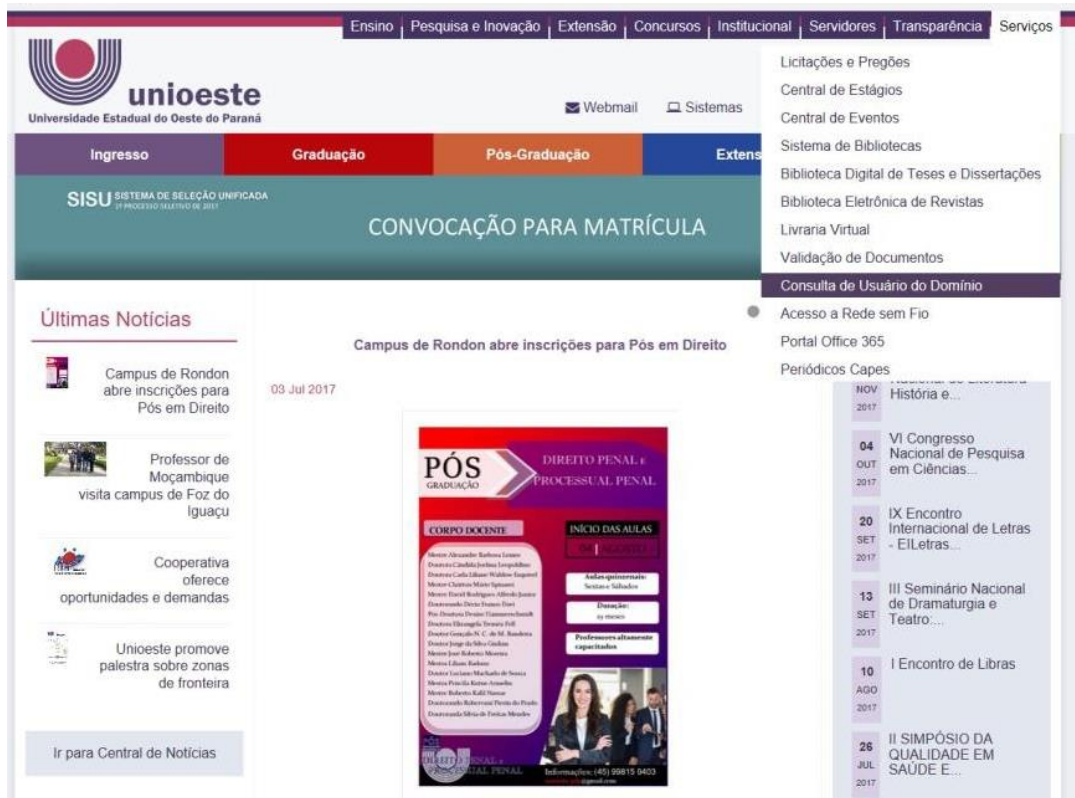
Ensino | Pesquisa e Inovação | Extensão | Concursos | Institucional | Servidores | Transparência | Serviços

unioeste
Universidade Estadual do Oeste do Paraná

Webmail   Sistemas

Licitações e Pregões
Central de Estágios
Central de Eventos
Sistema de Bibliotecas
Biblioteca Digital de Teses e Dissertações
Biblioteca Eletrônica de Revistas
Livraria Virtual
Validação de Documentos
Consulta de Usuário do Domínio
Acesso a Rede sem Fio
Portal Office 365
Periódicos Capes

Ingresso | Graduação | Pós-Graduação | Extens

SISU SISTEMA DE SELEÇÃO UNIFICADA

CONVOCAÇÃO PARA MATRÍCULA

Últimas Notícias

Campus de Rondon abre inscrições para Pós em Direito

Professor de Moçambique visita campus de Foz do Iguaçu

Cooperativa oferece oportunidades e demandas

Unioeste promove palestra sobre zonas de fronteira

Ir para Central de Notícias

Campus de Rondon abre inscrições para Pós em Direito

03 Jul 2017

PÓS GRADUAÇÃO
DIREITO PENAL e PROCESSUAL PENAL
CORPO DOCENTE
INÍCIO DAS AULAS
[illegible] AGOSTO
Aulas quinzenais: Sextas e Sábados
Duração: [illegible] meses
Professores altamente capacitados
Informações: (45) 99815 9403

NOV 2017 História e...

04 OUT 2017 VI Congresso Nacional de Pesquisa em Ciências...

20 SET 2017 IX Encontro Internacional de Letras - ElLetras...

13 SET 2017 III Seminário Nacional de Dramaturgia e Teatro:...

10 AGO 2017 I Encontro de Libras

26 JUL 2017 II SIMPÓSIO DA QUALIDADE EM SAÚDE E...